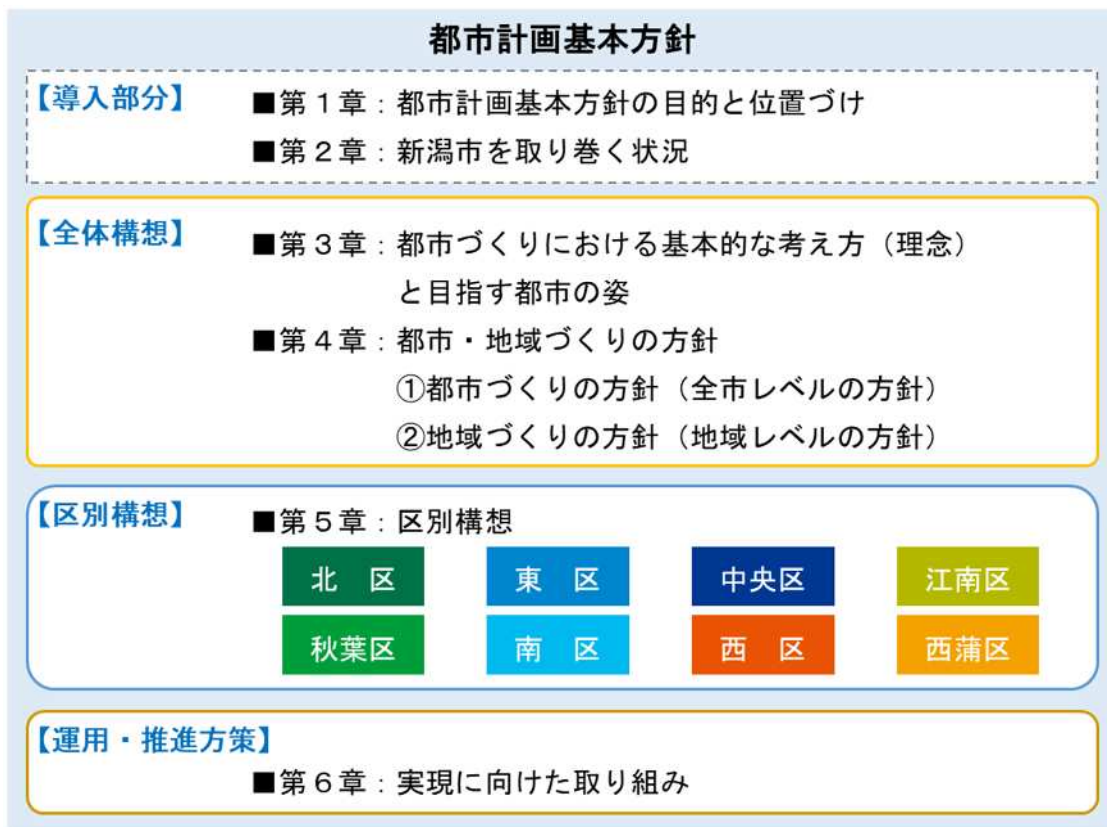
都市計画基本方針

【導入部分】
■第１章：都市計画基本方針の目的と位置づけ
■第２章：新潟市を取り巻く状況

【全体構想】
■第３章：都市づくりにおける基本的な考え方（理念）と目指す都市の姿
■第４章：都市・地域づくりの方針
①都市づくりの方針（全市レベルの方針）
②地域づくりの方針（地域レベルの方針）

【区別構想】
■第５章：区別構想
北　区
東　区
中央区
江南区
秋葉区
南　区
西　区
西蒲区

【運用・推進方策】
■第６章：実現に向けた取り組み